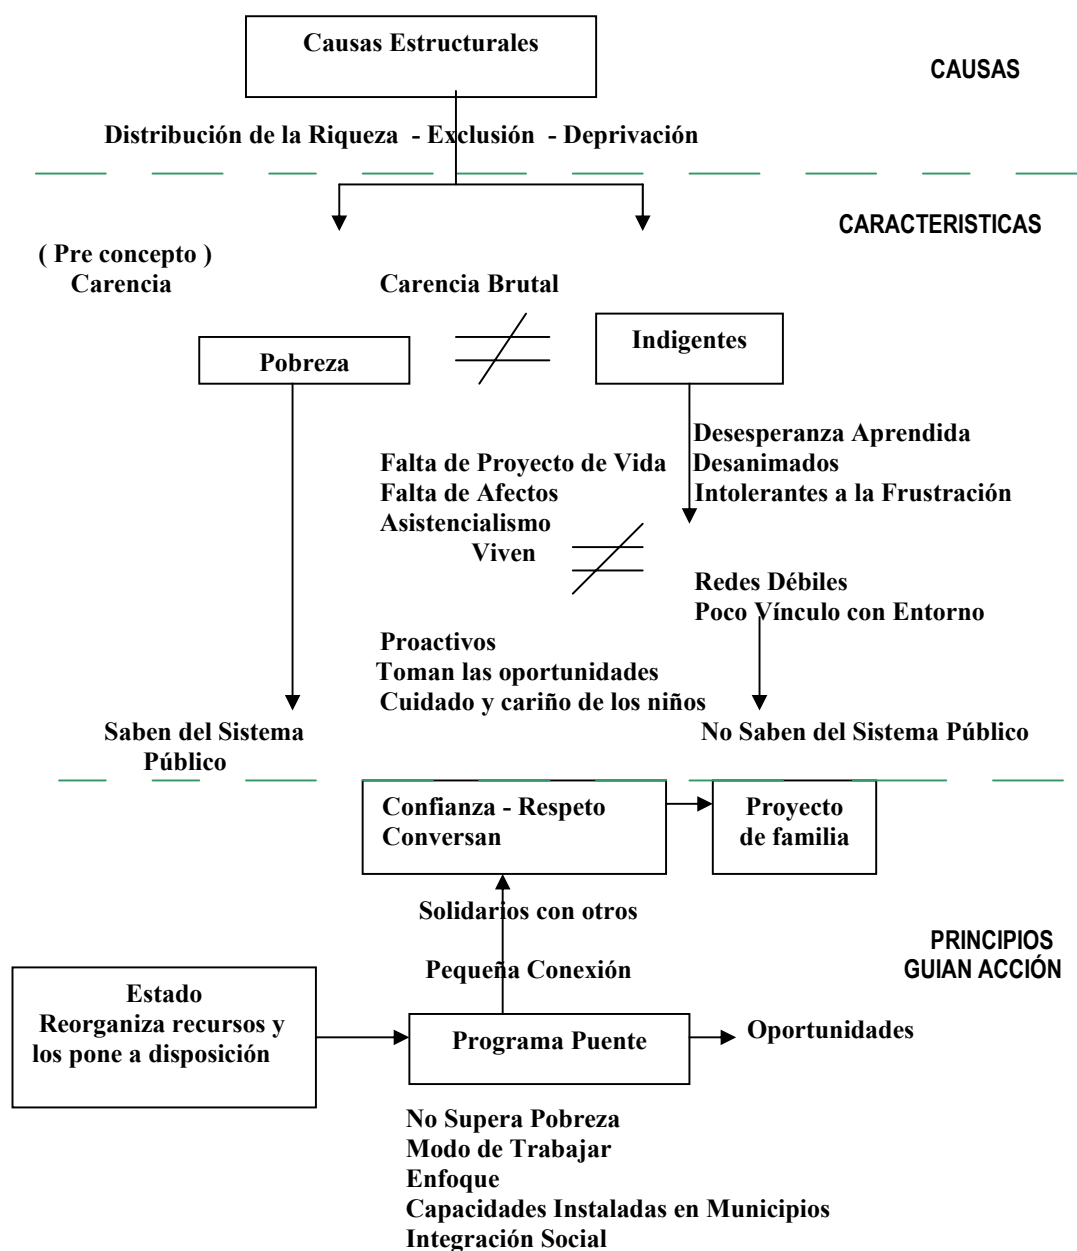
Causas Estructurales

CAUSAS

Distribución de la Riqueza - Exclusión - Deprivación

CARACTERISTICAS

( Pre concepto )
Carencia

Carencia Brutal

Pobreza

$\neq$

Indigentes

Desesperanza Aprendida
Desanimados
Intolerantes a la Frustración

Falta de Proyecto de Vida
Falta de Afectos
Asistencialismo
Viven

$\neq$

Redes Débiles
Poco Vínculo con Entorno

Proactivos
Toman las oportunidades
Cuidado y cariño de los niños

Saben del Sistema Público

No Saben del Sistema Público

Confianza - Respeto
Conversan

Proyecto de familia

Solidarios con otros

PRINCIPIOS
GUIAN ACCIÓN

Pequeña Conexión

Estado
Reorganiza recursos y los pone a disposición

Programa Puente

Oportunidades

No Supera Pobreza
Modo de Trabajar
Enfoque
Capacidades Instaladas en Municipios
Integración Social